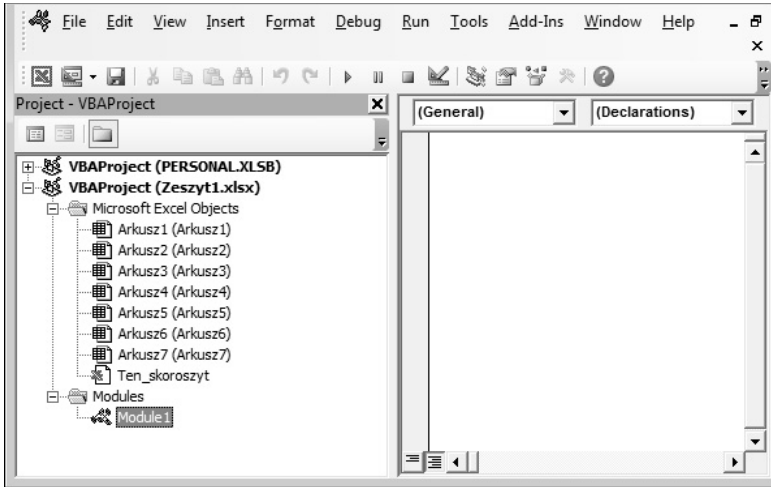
File Edit View Insert Format Debug Run Tools Add-Ins Window Help

Project - VBAProject

VBAProject (PERSONAL.XLSB)
VBAProject (Zeszyt1.xlsx)
Microsoft Excel Objects
Arkusz1 (Arkusz1)
Arkusz2 (Arkusz2)
Arkusz3 (Arkusz3)
Arkusz4 (Arkusz4)
Arkusz5 (Arkusz5)
Arkusz6 (Arkusz6)
Arkusz7 (Arkusz7)
Ten_skoroszyt
Modules
Module1

(General)
(Declarations)